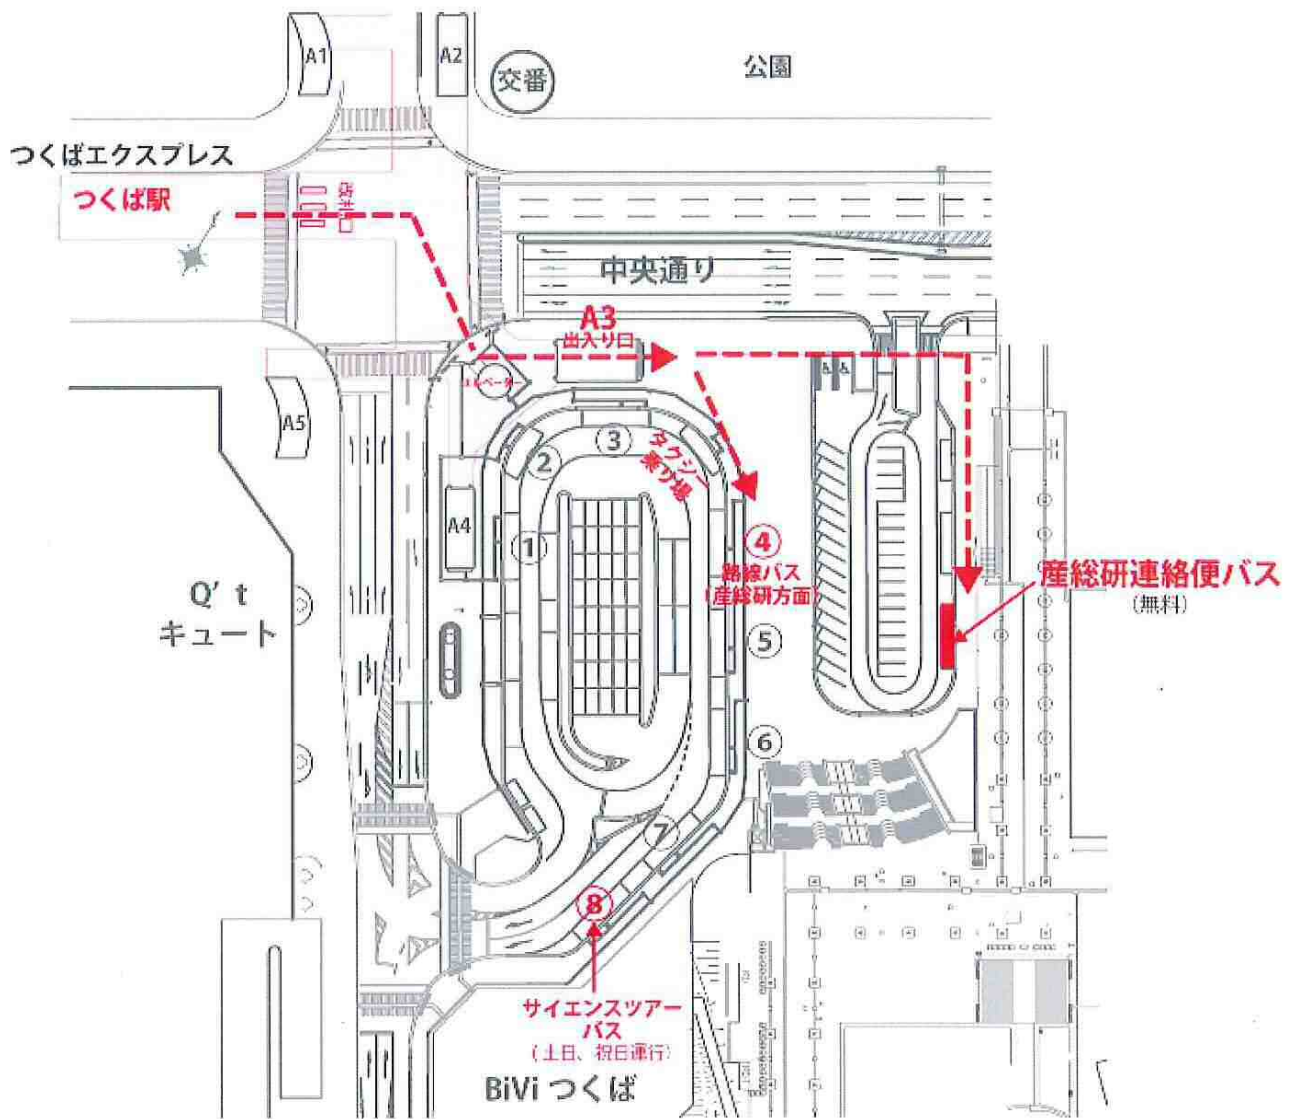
A1

A2

交番

公園

つくばエクスプレス

つくば駅

券売

中央通り

A3
出入り口

エレベーター

A5

A4

①

②

③

タクシー乗り場

④
路線バス
(産総研方面)

⑤

⑥

⑦

⑧

産総研連絡便バス
(無料)

Q' t
キュート

サイエンスツアーバス
(土日、祝日運行)

BiVi つくば